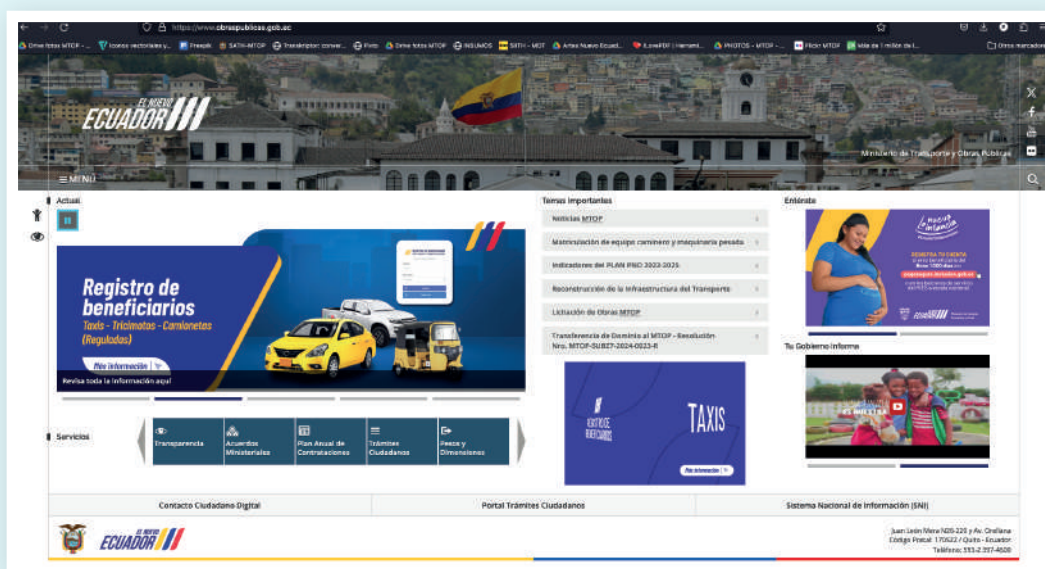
https://www.obraspublicas.gob.ec

Drive fotos MTOP - ... Iconos vectoriales y... Freepik SATH-MTOP Transkriptor: conver... Pinto Drive fotos MTOP INSUMOS SATH - MOT Artes Nuevo Ecuad... iLovePDF | Herrami... PHOTOS - MTOP - ... Flickr MTOP Más de 1 millón de l... Otros marcadores

EL NUEVO ECUADOR

Ministerio de Transporte y Obras Públicas

MENÚ

Actual

Registro de beneficiarios
Taxis - Tricimotos - Camionetas (Reguladas)
Más información
Revisa toda la información aquí

Temas importantes
Noticias MTOP
Matriculación de equipo caminero y maquinaria pesada
Indicadores del PLAN PSO 2023-2025
Reconstrucción de la Infraestructura del Transporte
Licitación de Obras MTOP
Transferencia de Dominio al MTOP - Resolución Nro. MTOP-SUBZ7-2024-0023-R

REGISTRO DE BENEFICIARIOS
TAXIS
Más información

Entérate

Tu Gobierno Informa

Servicios
Transparencia
Acuerdos Ministeriales
Plan Anual de Contrataciones
Trámites Ciudadanos
Pesos y Dimensiones

Contacto Ciudadano Digital
Portal Trámites Ciudadanos
Sistema Nacional de Información (SNI)

EL NUEVO ECUADOR

Juan León Mera N26-220 y Av. Orellana
Código Postal: 170522 / Quito - Ecuador
Teléfono: 593-2-397-4600